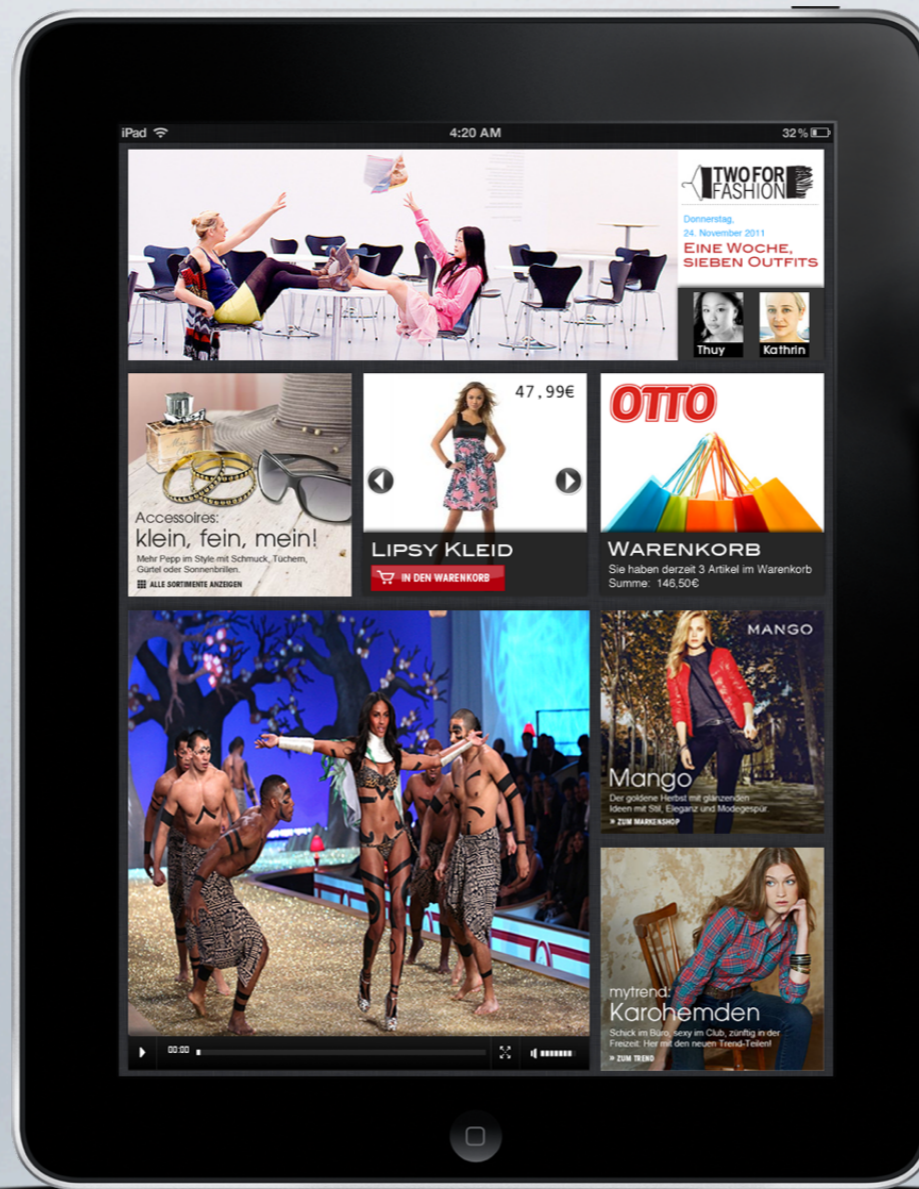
iPad

4:20 AM

32 %

TWO FOR FASHION

Donnerstag, 24. November 2011

EINE WOCHE, SIEBEN OUTFITS

Thuy

Kathrin

Accessoires:

klein, fein, mein!

Mehr Pepp im Style mit Schmuck, Tüchern, Gürtel oder Sonnenbrillen.

ALLE SORTIMENTE ANZEIGEN

47,99€

LIPSY KLEID

IN DEN WARENKORB

OTTO

WARENKORB

Sie haben derzeit 3 Artikel im Warenkorb

Summe: 146,50€

MANGO

Mango

Der goldene Herbst mit glänzenden Ideen mit Stil, Eleganz und Modegespür.

» ZUM MARKENSHOP

00:00

mytrend:

Karohemden

Schick im Büro, sexy im Club, zünftig in der Freizeit: Her mit den neuen Trend-Teilen!

» ZUM TREND